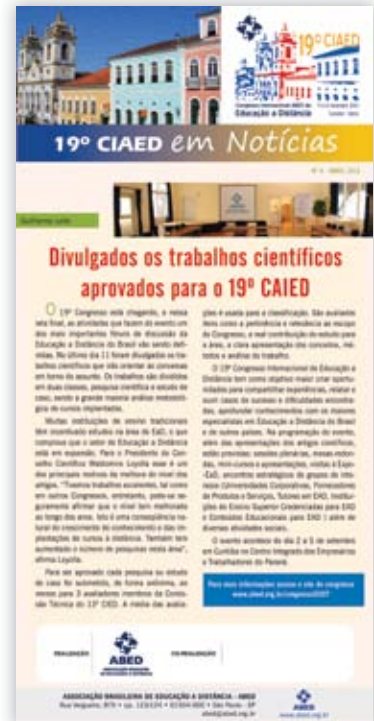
19º CIAED
Congresso Internacional ABED de Educação a Distância

19º CIAED em Notícias

Nº 6 - ABRIL 2013

Guilherme Leite

Divulgados os trabalhos científicos aprovados para o 19º CAIED

O 19º Congresso está chegando, e nesta reta final, as atividades que fazem do evento um dos mais importantes fóruns de discussão da Educação a Distância do Brasil vão sendo definidas. No último dia 11 foram divulgados os trabalhos científicos que vão orientar as conversas em torno do assunto. Os trabalhos são divididos em duas classes, pesquisa científica e estudo de caso, sendo a grande maioria análise metodológica de cursos implantados.

Muitas instituições de ensino tradicionais têm incentivado estudos na área de EaD, o que comprova que o setor de Educação a Distância está em expansão. Para o Presidente da Comissão Científica Waldomiro Loyolla esse é um dos principais motivos de melhoria do nível dos artigos. "Tivemos trabalhos excelentes, tal como em outros Congressos, entretanto, pode-se seguramente afirmar que o nível tem melhorado ao longo dos anos. Isto é uma consequência natural do crescimento do conhecimento e das implantações de cursos a distância. Também tem aumentado o número de pesquisas nesta área", afirma Loyolla.

Para ser aprovado cada pesquisa ou estudo de caso foi submetido, de forma anônima, ao menos para 3 avaliadores membros da Comissão Técnica do 19º CIAED. A média das avaliações é usada para a classificação. São avaliados itens como a pertinência e relevância ao escopo do Congresso, o real contribuição do estudo para a área, a clara apresentação dos conceitos, métodos e análise do trabalho.

O 19º Congresso Internacional de Educação a Distância tem como objetivo maior criar oportunidades para compartilhar experiências, relatar o atual casos de sucesso e dificuldades encontradas, aprofundar conhecimentos com os maiores especialistas em Educação a Distância do Brasil e de outros países. Na programação do evento, além das apresentações dos artigos científicos, estão previstas: sessões plenárias, mesas-redondas, mini-cursos e apresentações, visitas à Expo-EaD, encontros estratégicos de grupos de interesse Universidades Corporativas, Fornecedores de Produtos e Serviços, Tutores em EAD, Instituições de Ensino Superior Credenciadas para EAD e Conteúdos Educacionais para EAD ) além de diversas atividades sociais.

O evento acontece do dia 2 a 5 de setembro em Curitiba no Centro Integrado dos Empresários e Trabalhadores do Paraná.

Para mais informações acesse o site do congresso www.abed.org.br/congresso2013

REALIZAÇÃO
ABED
CO-REALIZAÇÃO

ASSOCIAÇÃO BRASILEIRA DE EDUCAÇÃO A DISTÂNCIA - ABED
Rua Vergueiro, 875 • cj. 123/124 • 01504-000 • São Paulo - SP
abed@abed.org.br
ABED
www.abed.org.br